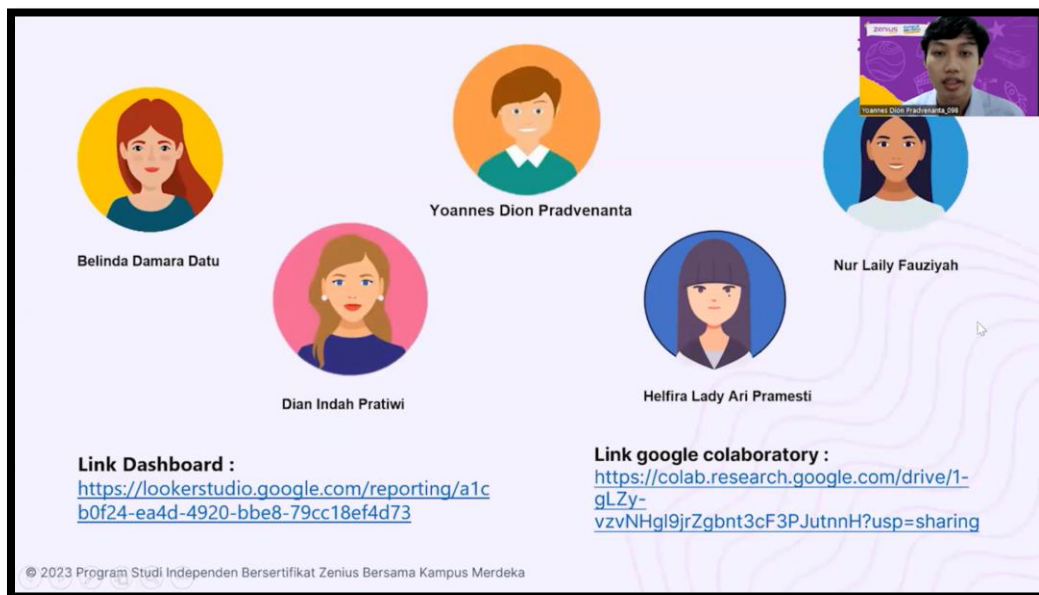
zenius

Yoannes Dion Pradvenanta_098

Yoannes Dion Pradvenanta

Belinda Damara Datu

Nur Laily Fauziyah

Dian Indah Pratiwi

Helfira Lady Ari Pramesti

Link Dashboard :
https://lookerstudio.google.com/reporting/a1cb0f24-ea4d-4920-bbe8-79cc18ef4d73

Link google colaboratory :
https://colab.research.google.com/drive/1-gLZy-vzvNHgl9jrZgbnt3cF3PJutnnH?usp=sharing

© 2023 Program Studi Independen Bersertifikat Zenius Bersama Kampus Merdeka